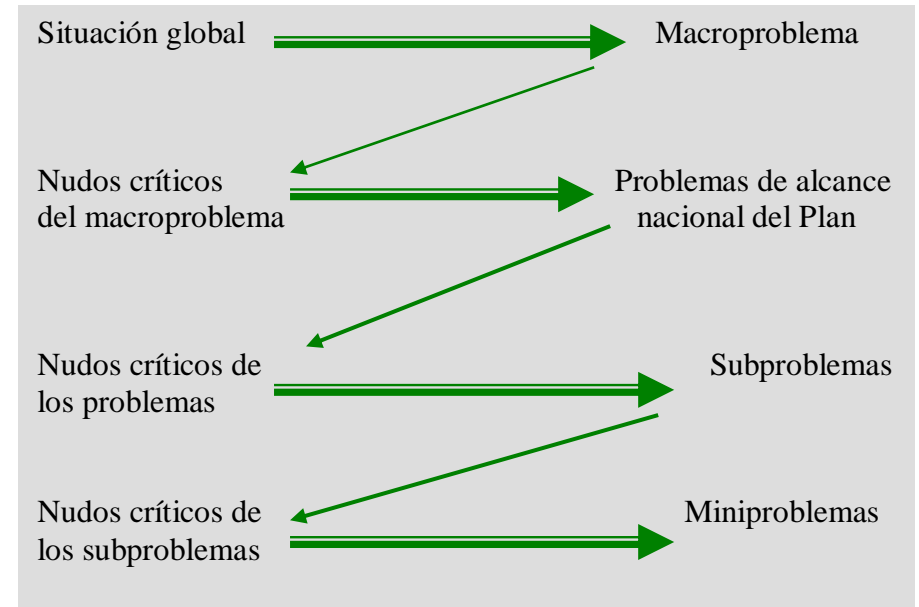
Situación global

Macroproblema

Nudos críticos del macroproblema

Problemas de alcance nacional del Plan

Nudos críticos de los problemas

Subproblemas

Nudos críticos de los subproblemas

Miniproblemas